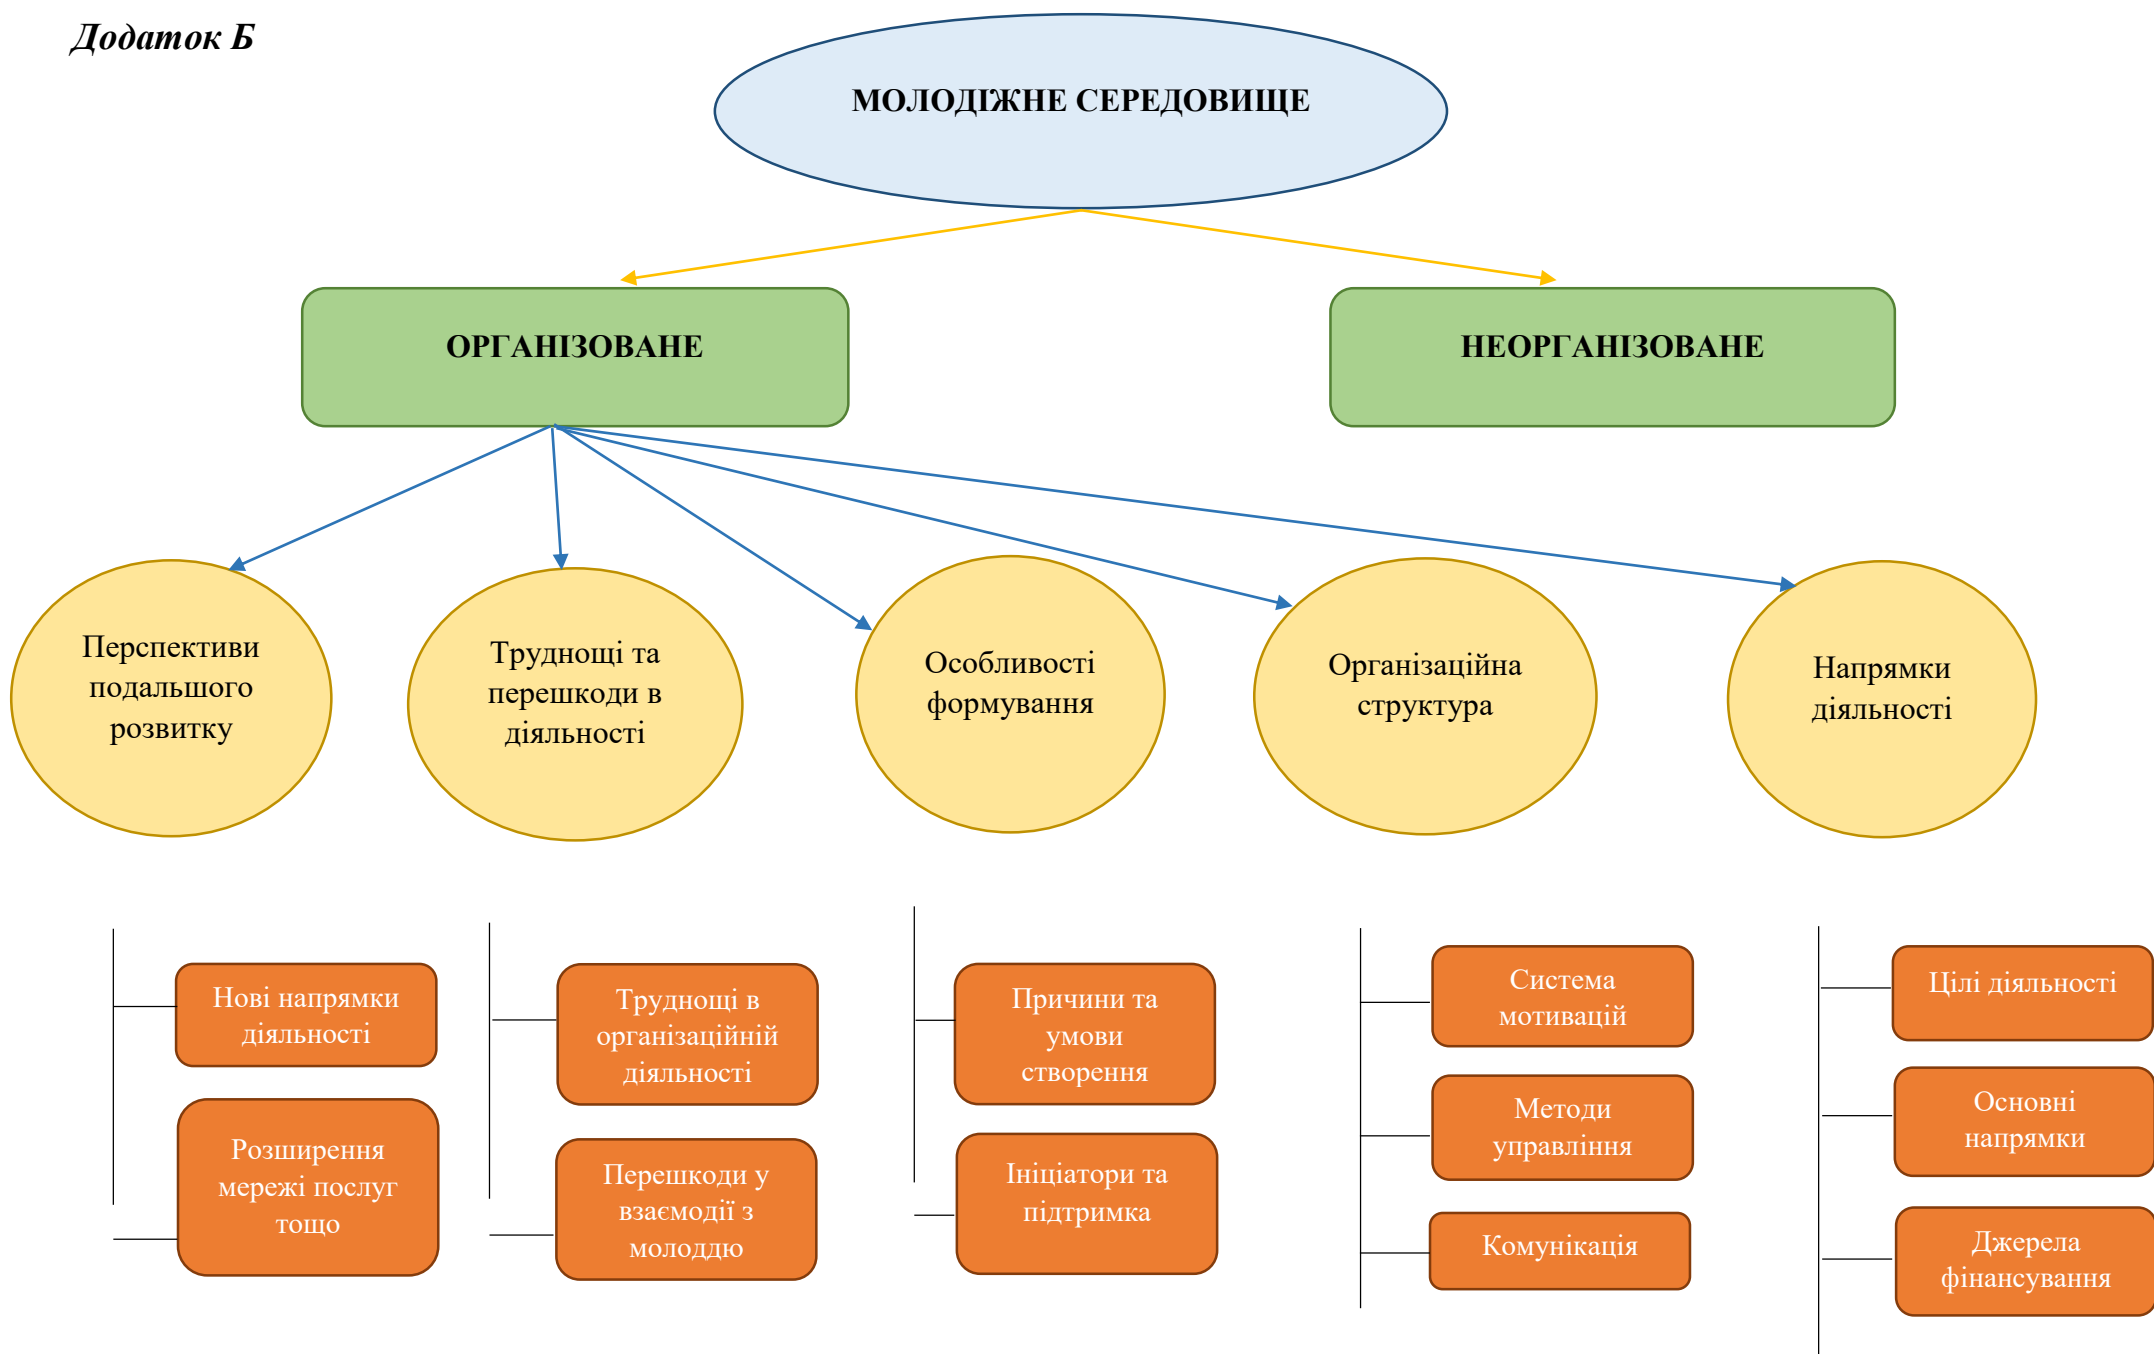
Додаток Б

МОЛОДІЖНЕ СЕРЕДОВИЩЕ

ОРГАНІЗОВАНЕ

НЕОРГАНІЗОВАНЕ

Перспективи подальшого розвитку

Труднощі та перешкоди в діяльності

Особливості формування

Організаційна структура

Напрямки діяльності

Нові напрямки діяльності

Розширення мережі послуг тощо

Труднощі в організаційній діяльності

Перешкоди у взаємодії з молоддю

Причини та умови створення

Ініціатори та підтримка

Система мотивацій

Методи управління

Комунікація

Цілі діяльності

Основні напрямки

Джерела фінансування